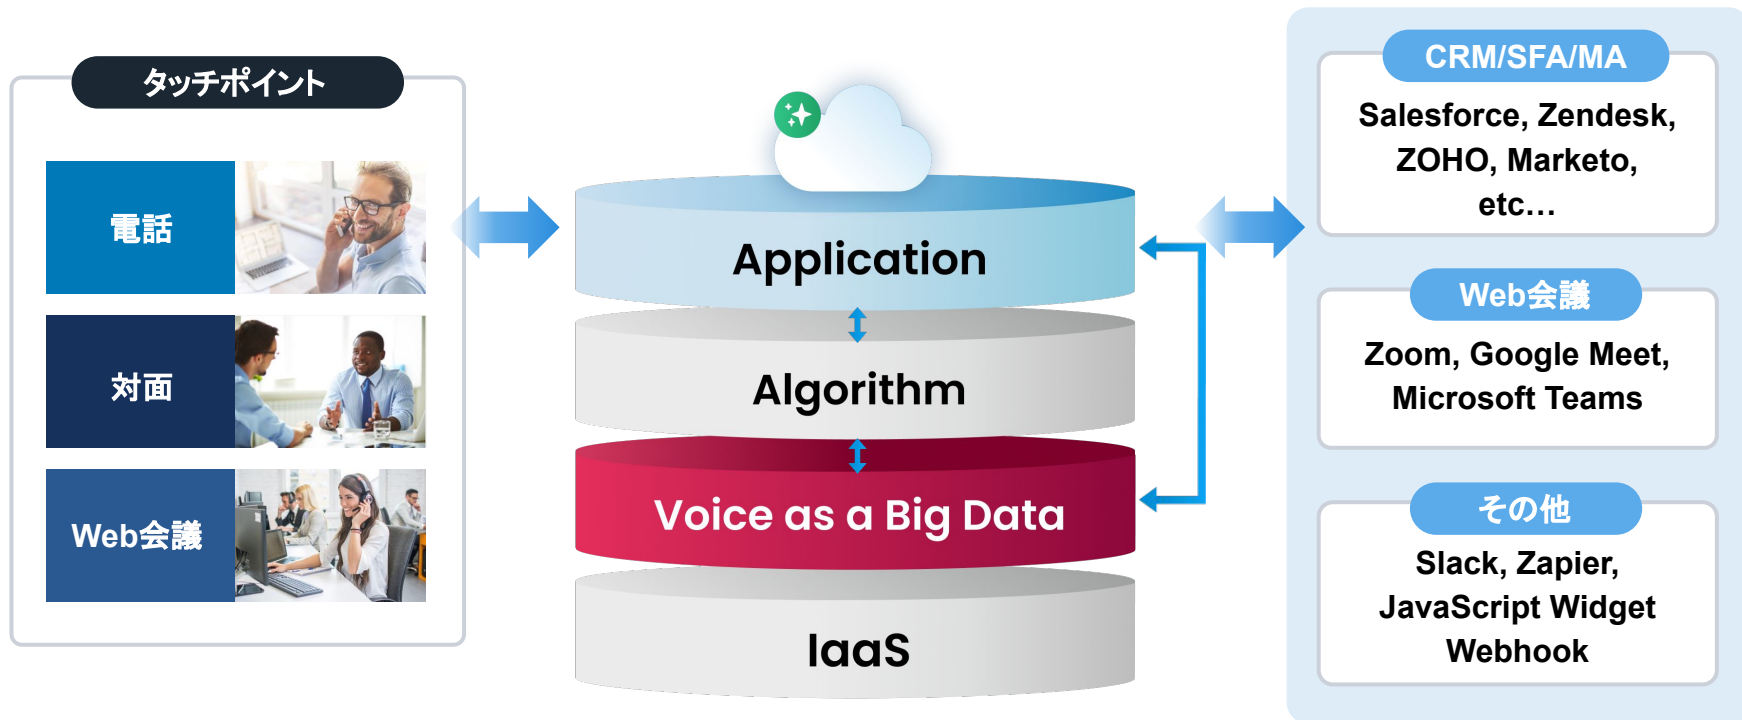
タッチポイント

電話

対面

Web会議

Application

Algorithm

Voice as a Big Data

IaaS

CRM/SFA/MA

Salesforce, Zendesk, ZOHO, Marketo, etc…

Web会議

Zoom, Google Meet, Microsoft Teams

その他

Slack, Zapier, JavaScript Widget Webhook